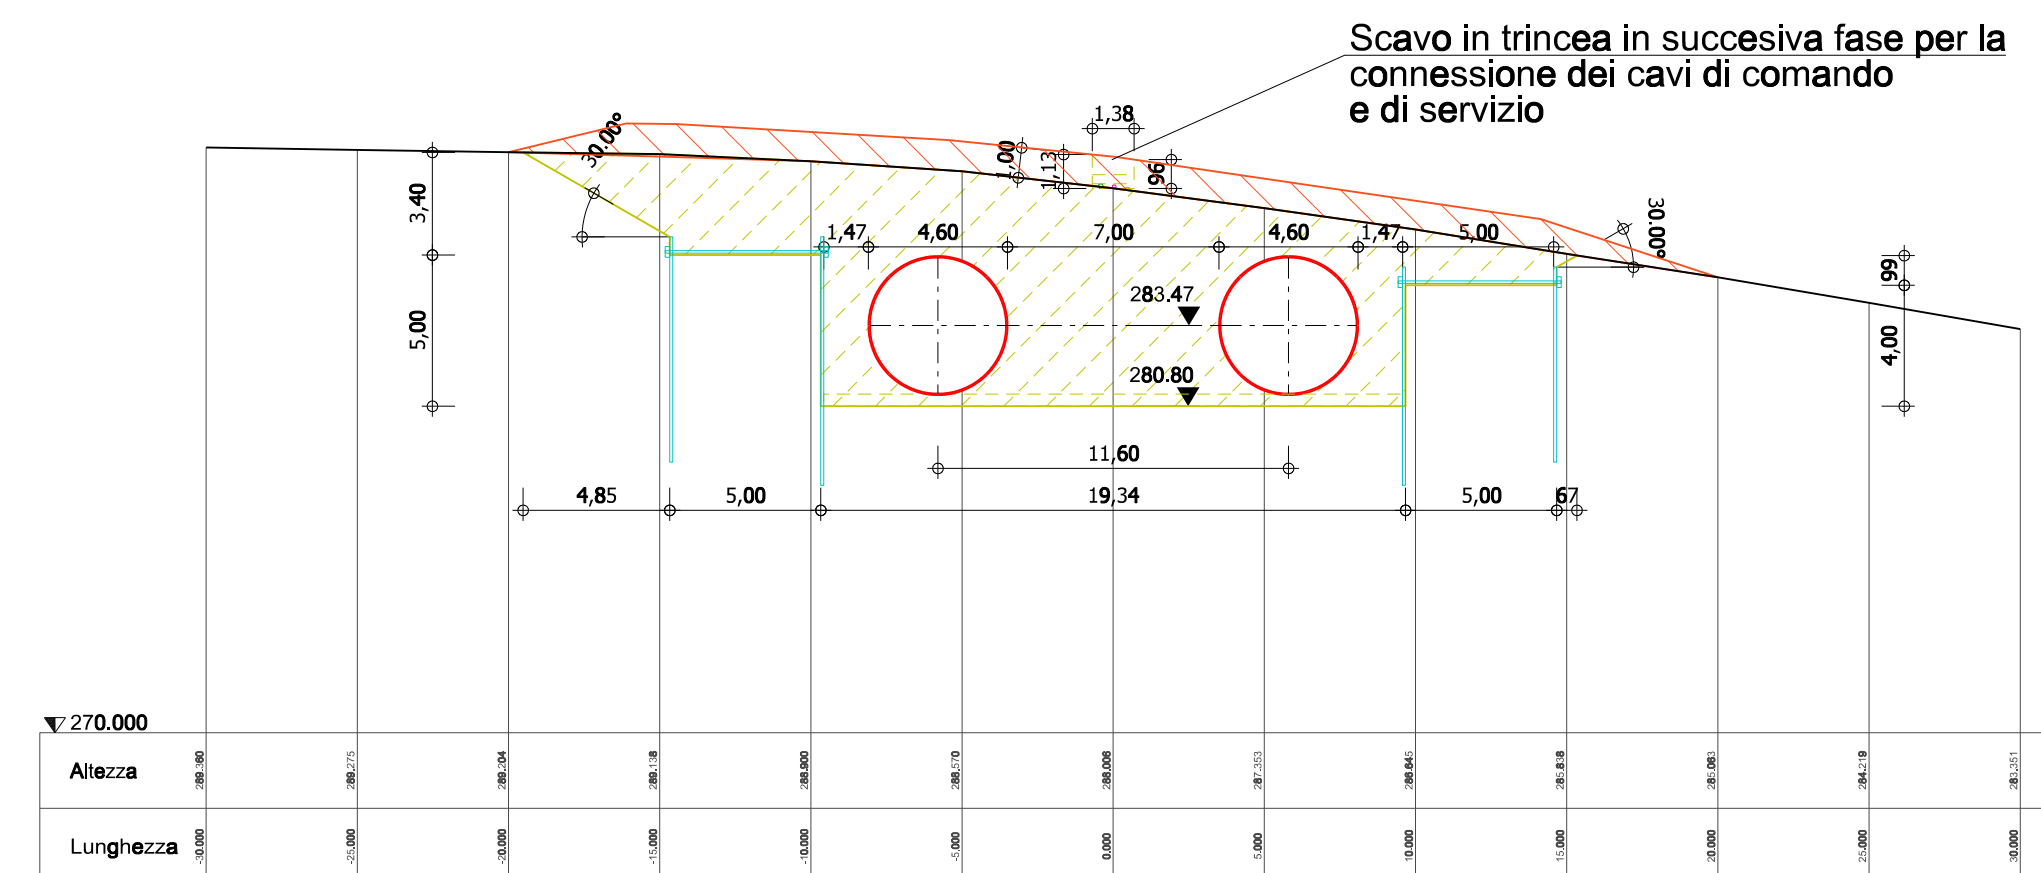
Scavo in trincea in succesiva fase per la connessione dei cavi di comando e di servizio

1,38
30.00°
1,00
1,13
96
3,40
1,47
4,60
7,00
4,60
1,47
5,00
30.00°
99
5,00
283.47
280.80
4,00
11,60
4,85
5,00
19,34
5,00
67

270.000

| Altezza | 289.360 | 289.275 | 289.204 | 289.138 | 288.900 | 288.570 | 288.008 | 287.353 | 286.645 | 285.838 | 285.083 | 284.219 | 283.351 |
|---|---|---|---|---|---|---|---|---|---|---|---|---|---|
| Lunghezza | -30.000 | -25.000 | -20.000 | -15.000 | -10.000 | -5.000 | 0.000 | 5.000 | 10.000 | 15.000 | 20.000 | 25.000 | 30.000 |